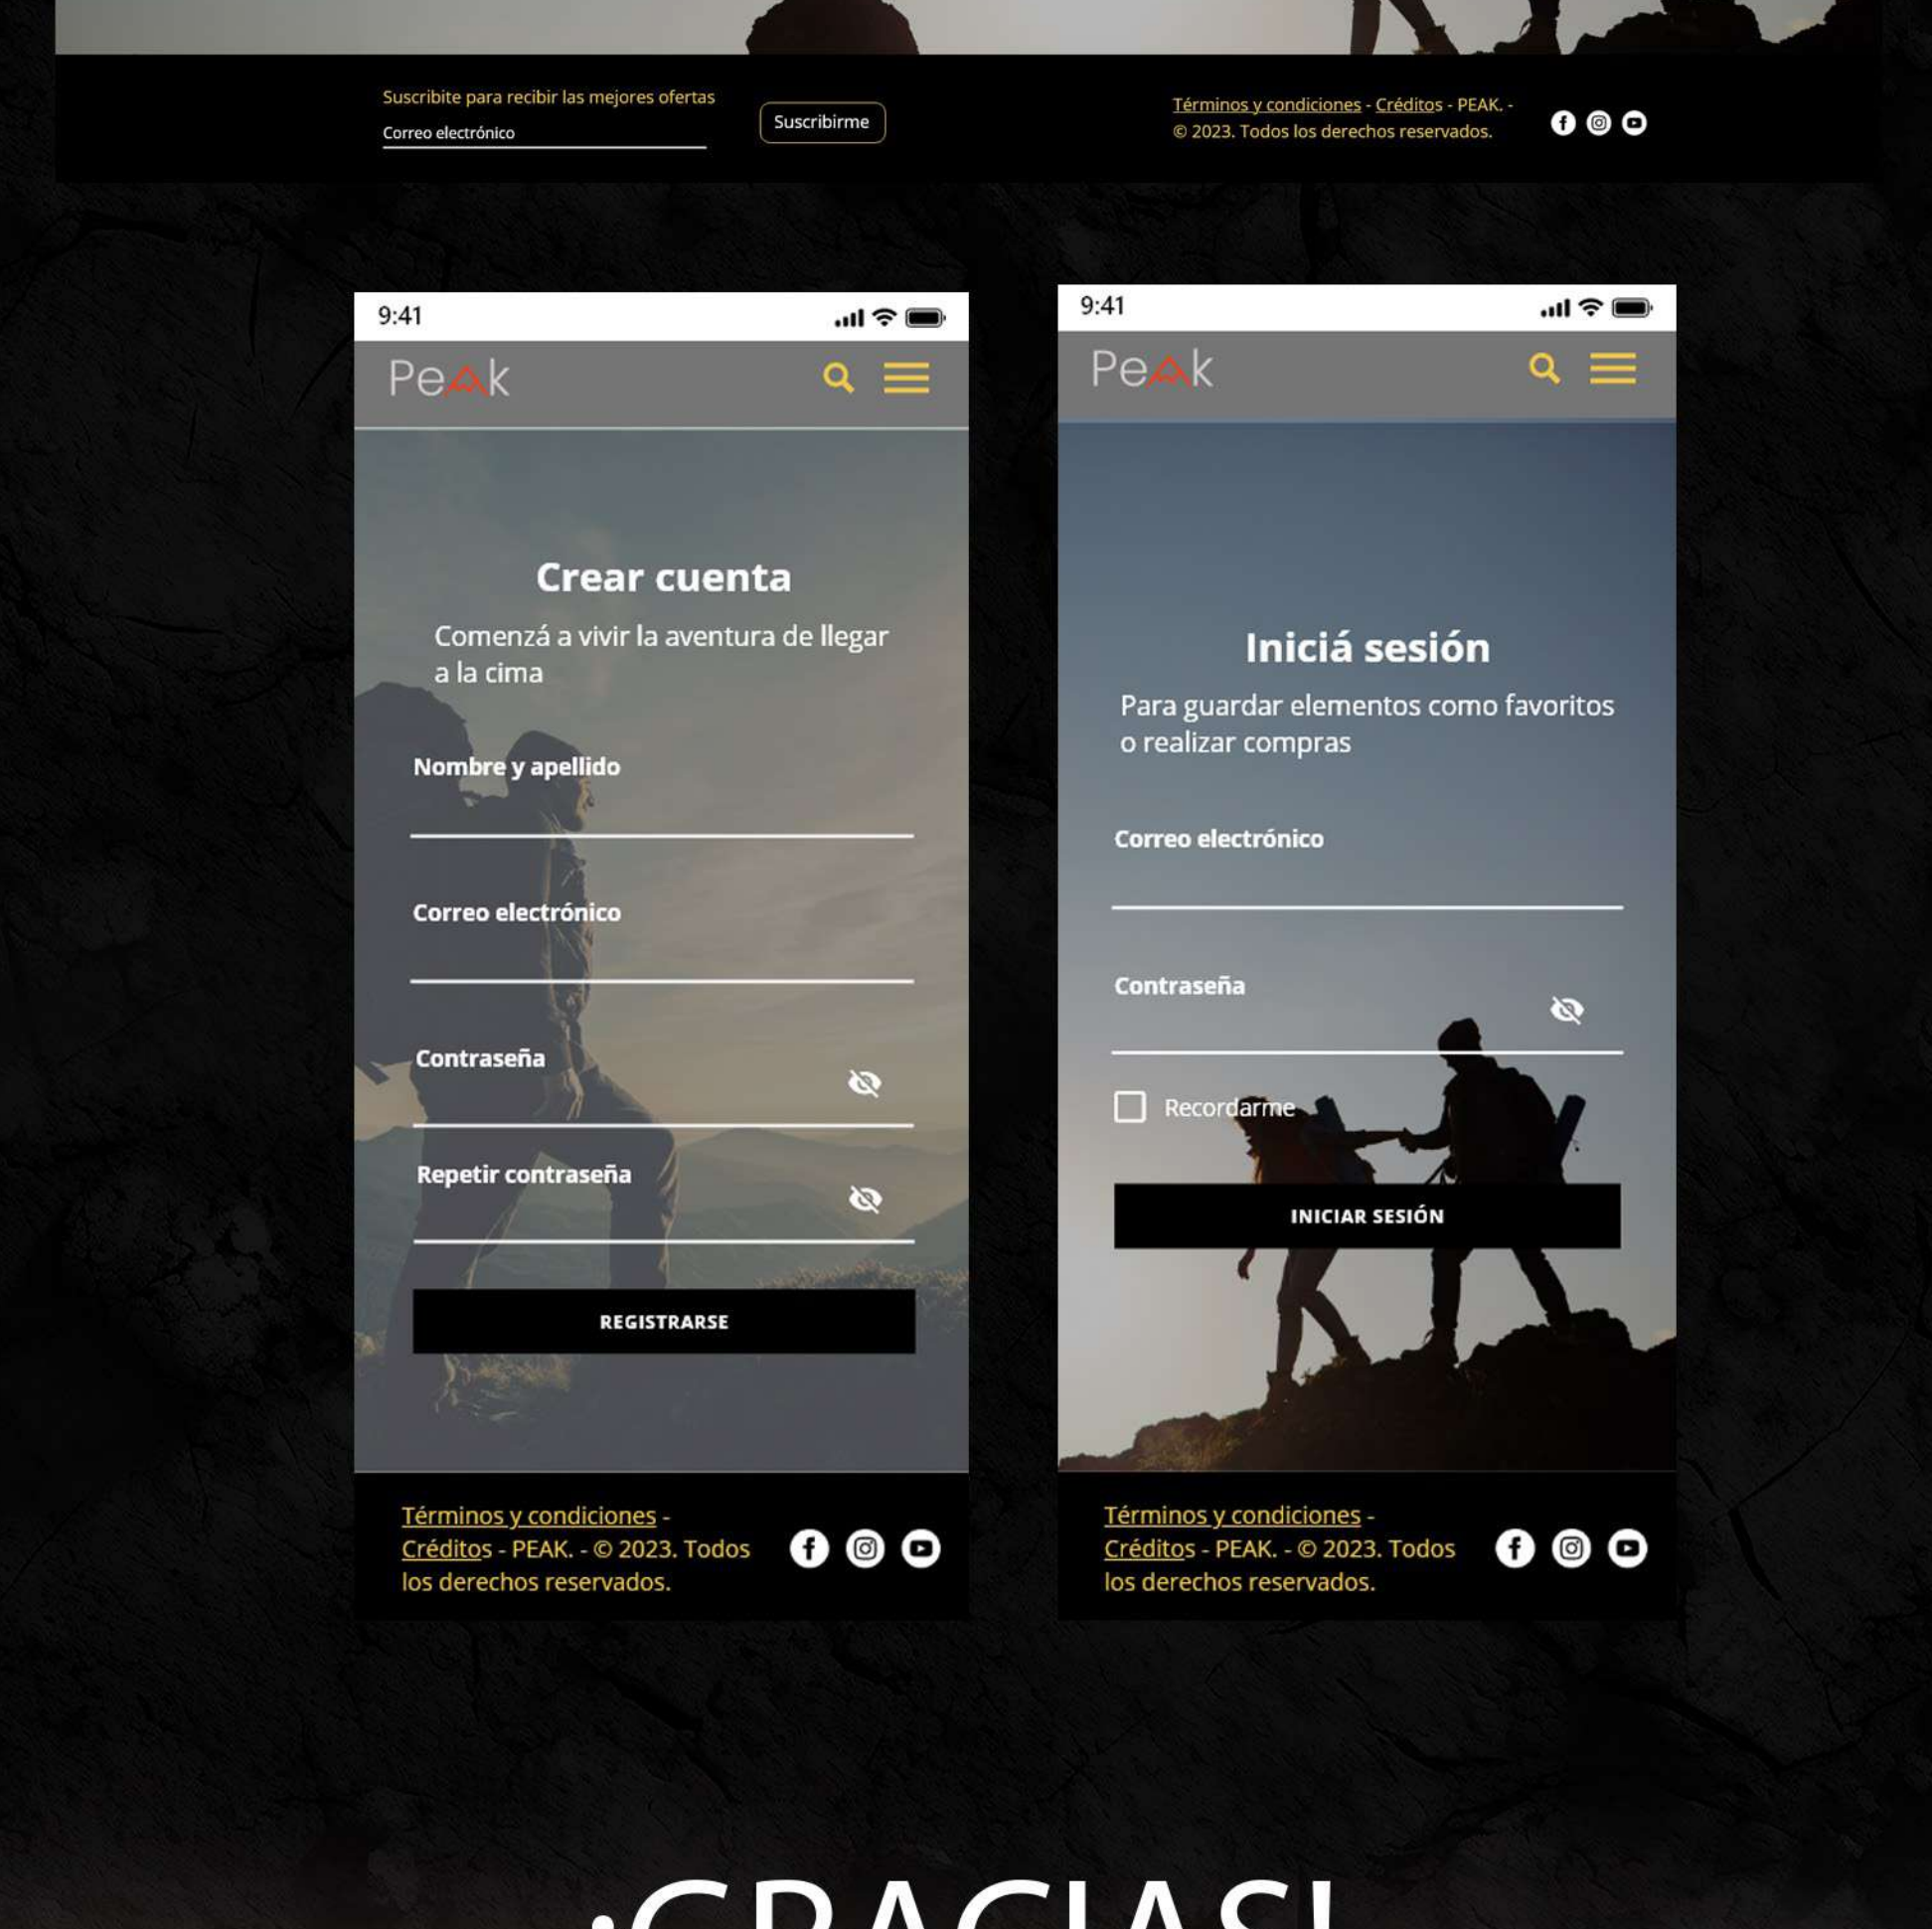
Suscribite para recibir las mejores ofertas

Correo electrónico

Suscribirme

Términos y condiciones - Créditos - PEAK. - © 2023. Todos los derechos reservados.

9:41

PeAk

Crear cuenta

Comenzá a vivir la aventura de llegar a la cima

Nombre y apellido

Correo electrónico

Contraseña

Repetir contraseña

REGISTRARSE

Términos y condiciones - Créditos - PEAK. - © 2023. Todos los derechos reservados.

9:41

PeAk

Iniciá sesión

Para guardar elementos como favoritos o realizar compras

Correo electrónico

Contraseña

Recordarme

INICIAR SESIÓN

Términos y condiciones - Créditos - PEAK. - © 2023. Todos los derechos reservados.

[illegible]